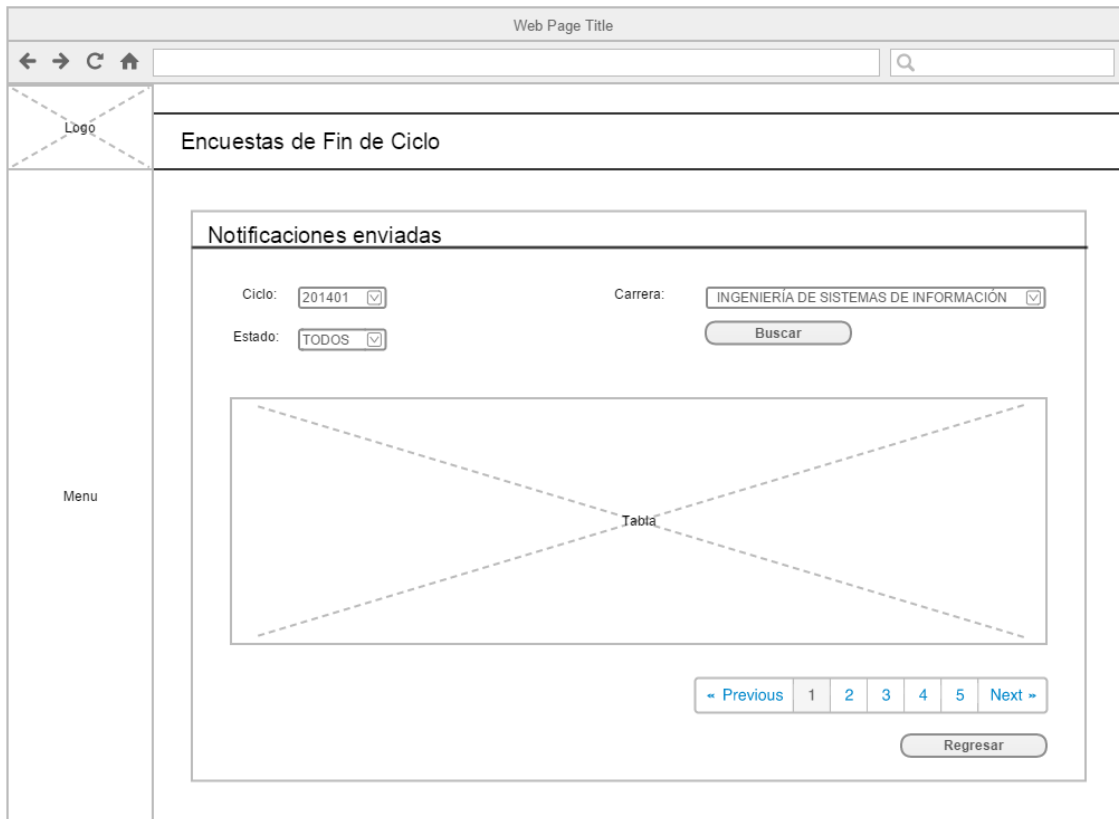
Web Page Title

Logo

Encuestas de Fin de Ciclo

Menu

Notificaciones enviadas

Ciclo: 201401

Carrera: INGENIERÍA DE SISTEMAS DE INFORMACIÓN

Estado: TODOS

Buscar

Tabla

« Previous 1 2 3 4 5 Next »

Regresar